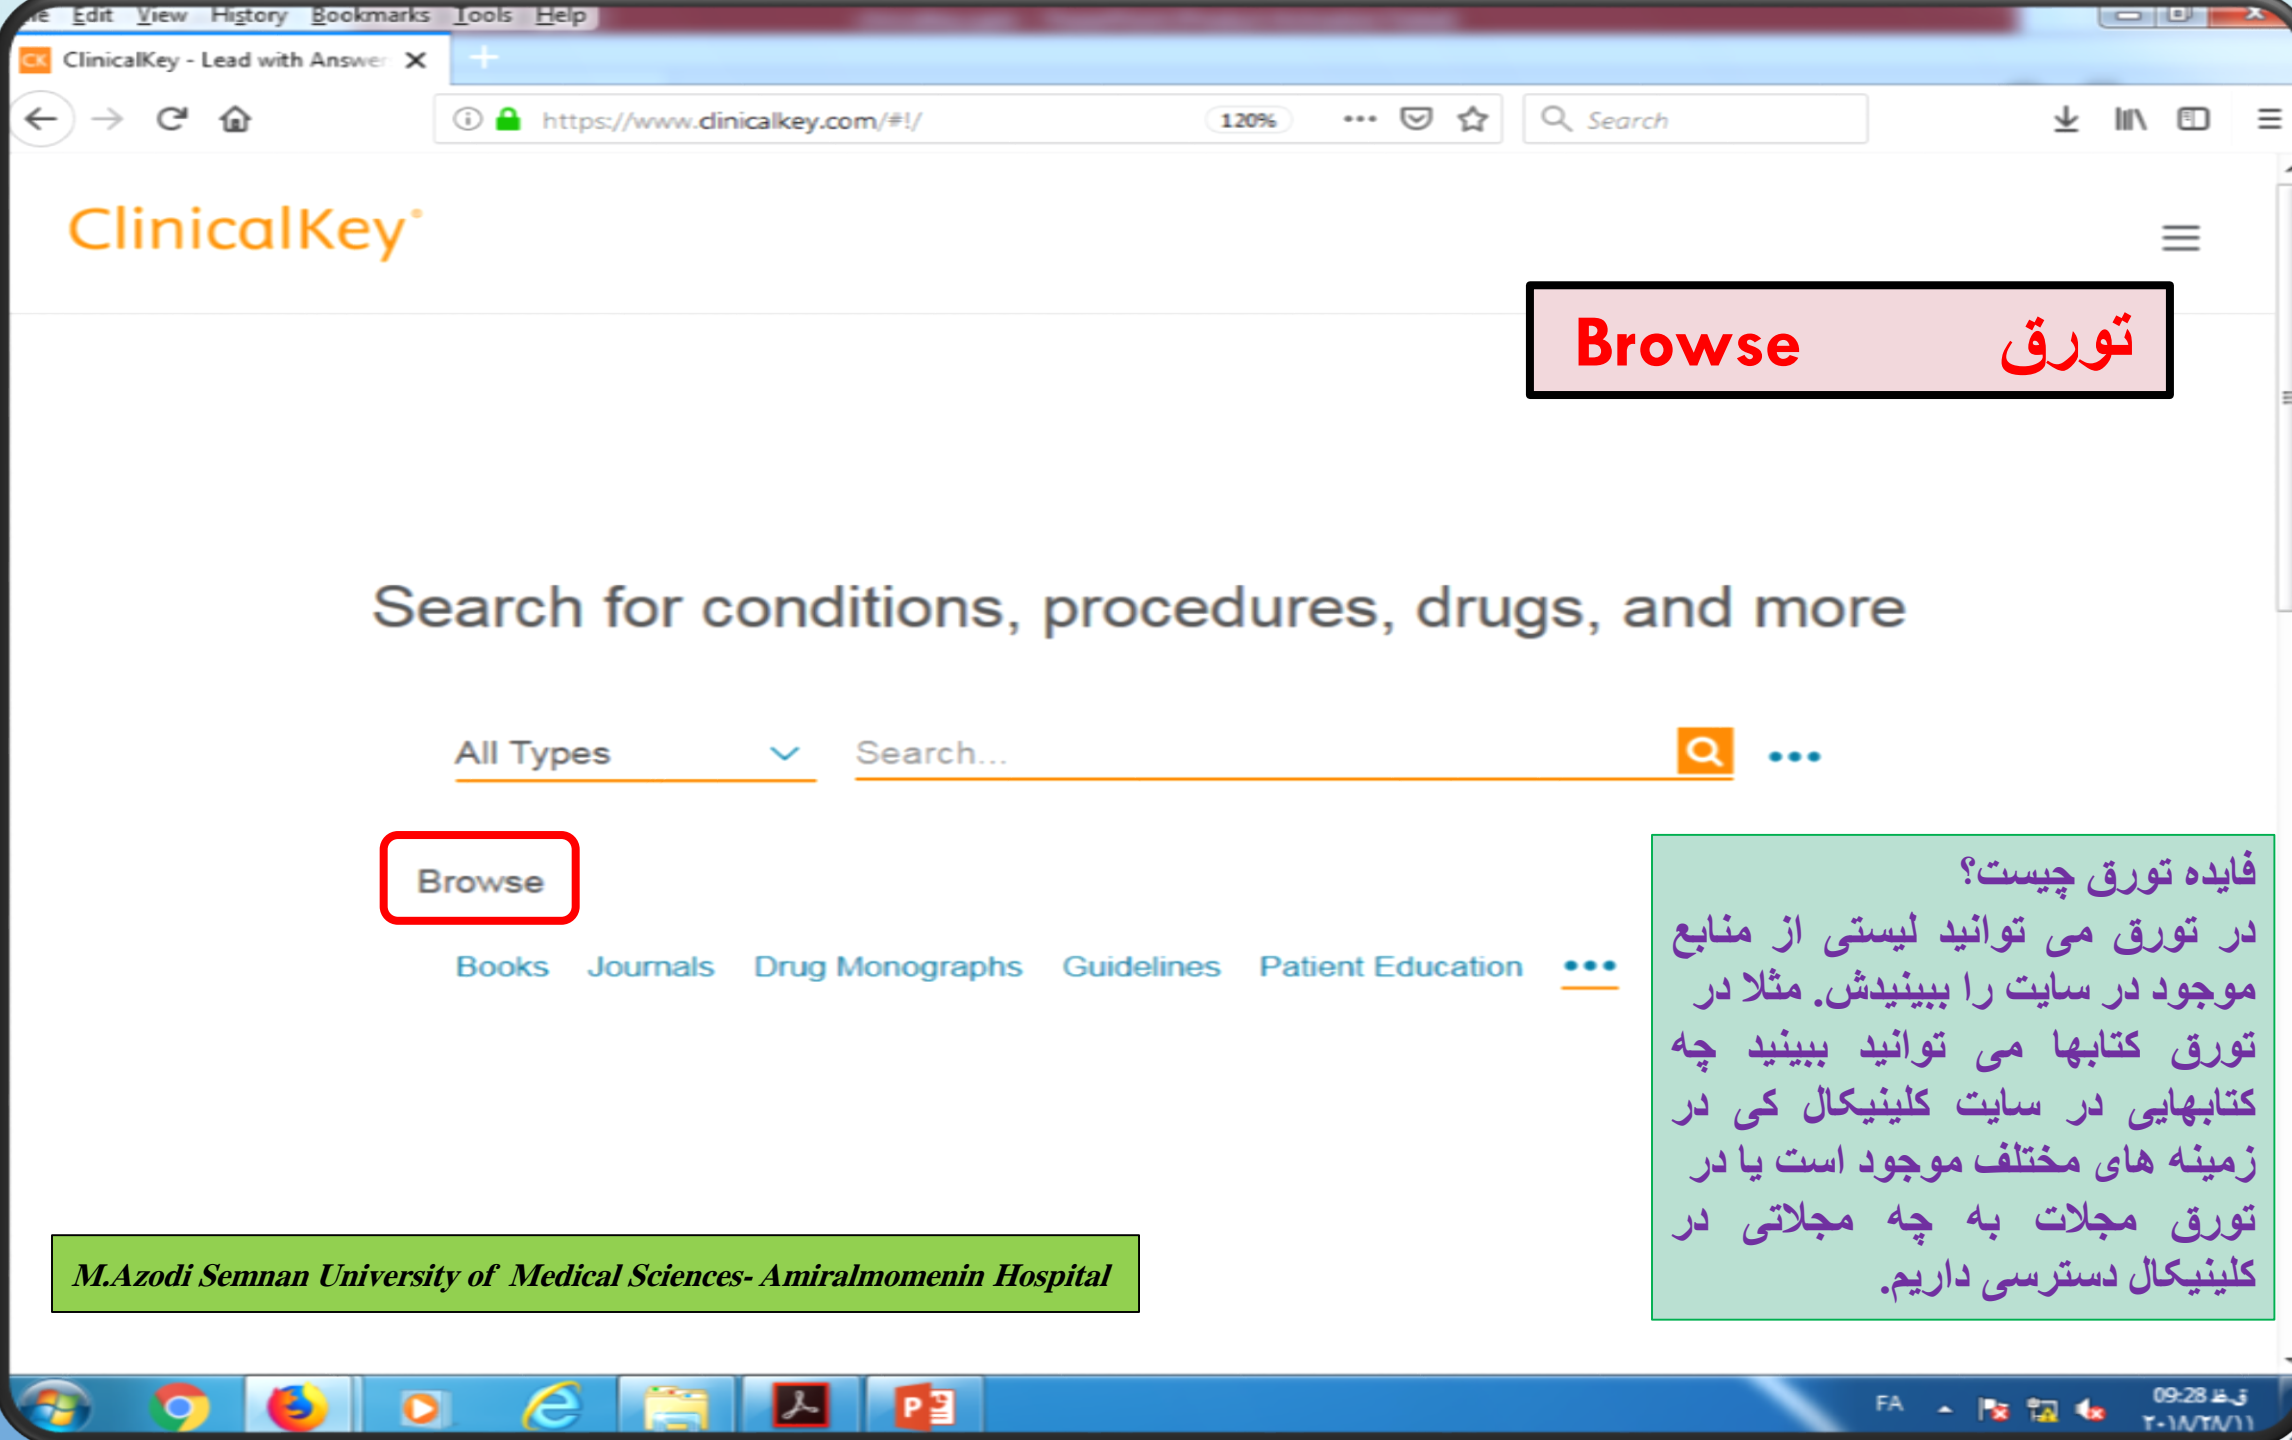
ile Edit View History Bookmarks Tools Help

ClinicalKey - Lead with Answer ✕

https://www.clinicalkey.com/#!/ 120% Search

ClinicalKey

Browse تورق

Search for conditions, procedures, drugs, and more

All Types Search...

Browse

Books Journals Drug Monographs Guidelines Patient Education

فایده تورق چیست؟
در تورق می توانید لیستی از منابع موجود در سایت را ببینیدش. مثلا در تورق کتابها می توانید ببینید چه کتابهایی در سایت کلینیکال کی در زمینه های مختلف موجود است یا در تورق مجلات به چه مجلاتی در کلینیکال دسترسی داریم.

M.Azodi Semnan University of Medical Sciences- Amiralmomenin Hospital

FA 09:28 ق.ظ
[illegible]